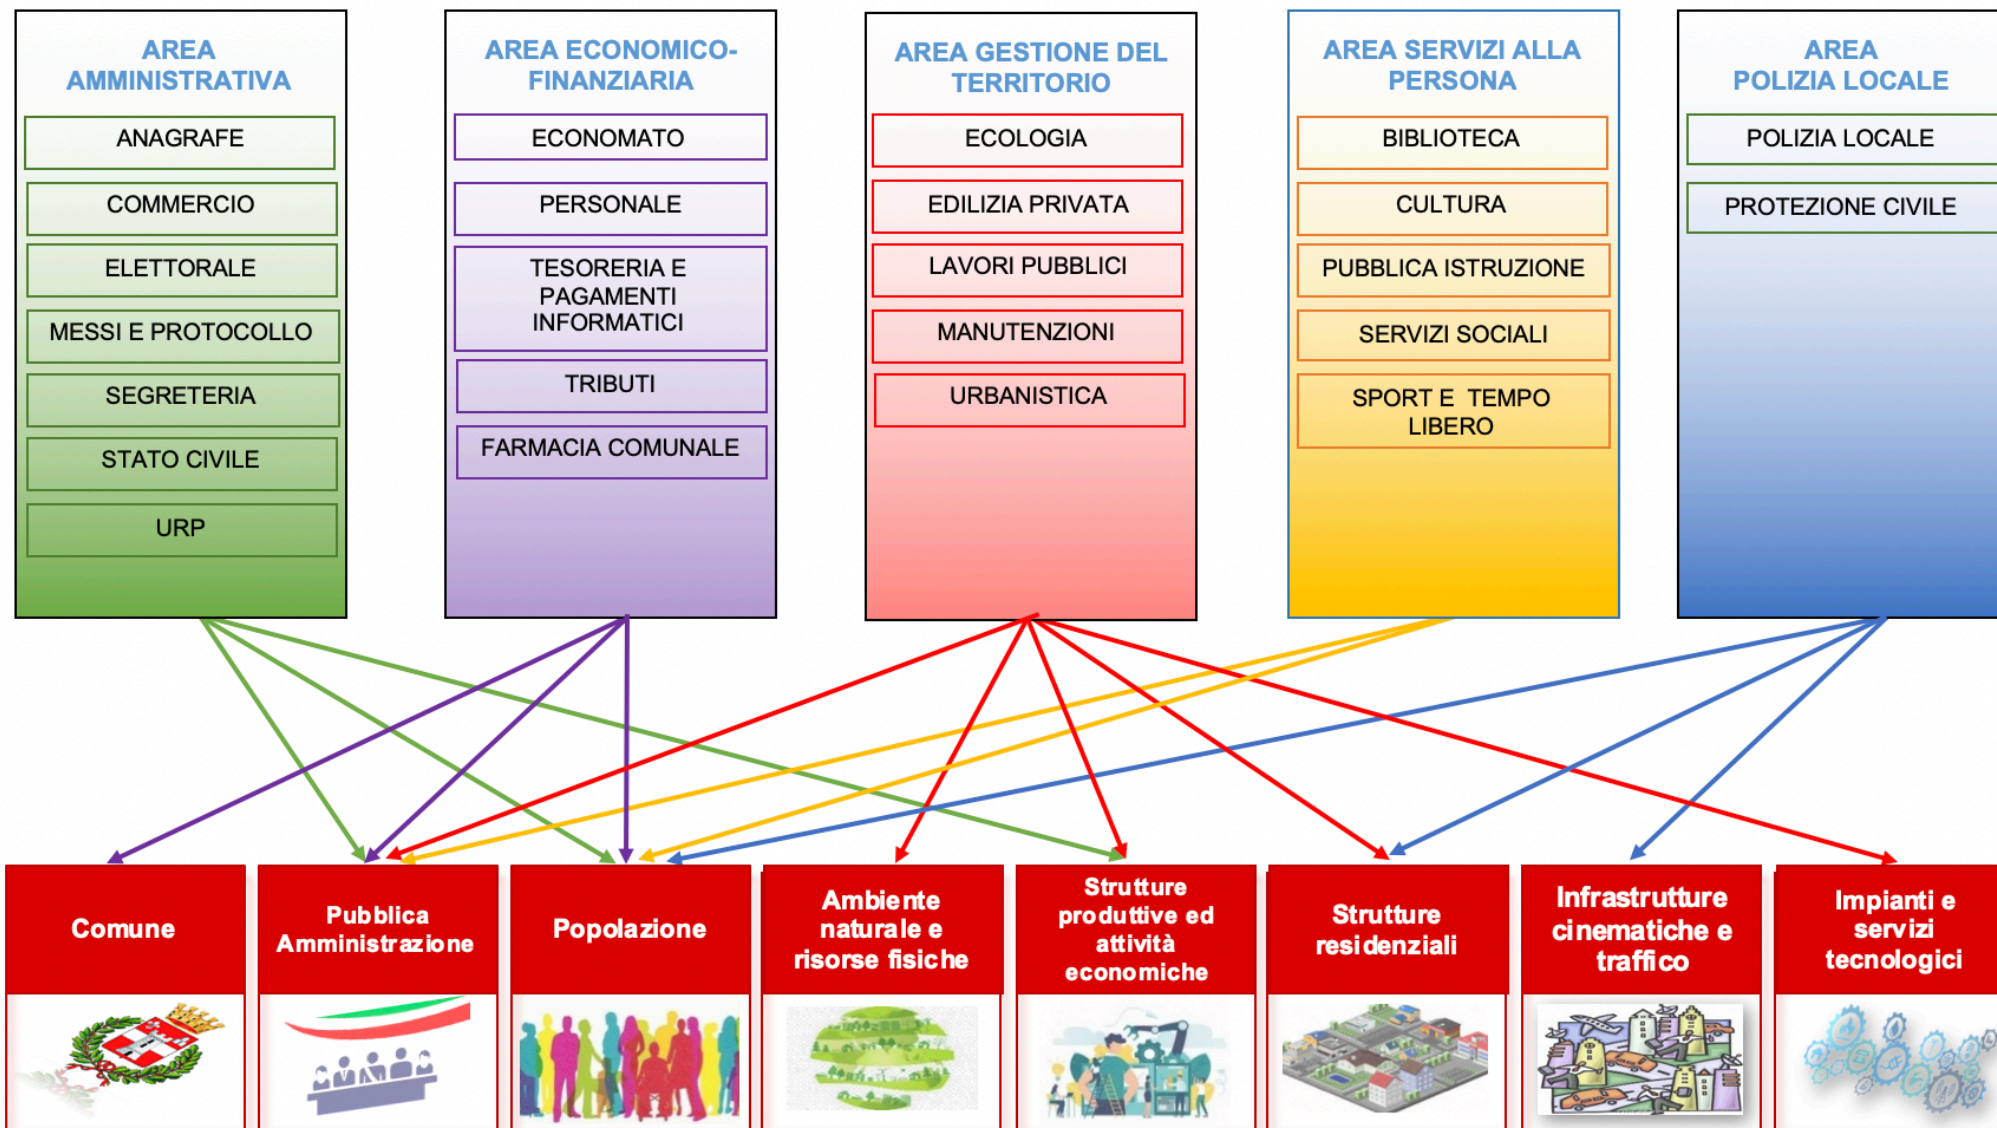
AREA AMMINISTRATIVA

ANAGRAFE

COMMERCIO

ELETTORALE

MESSI E PROTOCOLLO

SEGRETERIA

STATO CIVILE

URP

AREA ECONOMICO-FINANZIARIA

ECONOMATO

PERSONALE

TESORERIA E PAGAMENTI INFORMATICI

TRIBUTI

FARMACIA COMUNALE

AREA GESTIONE DEL TERRITORIO

ECOLOGIA

EDILIZIA PRIVATA

LAVORI PUBBLICI

MANUTENZIONI

URBANISTICA

AREA SERVIZI ALLA PERSONA

BIBLIOTECA

CULTURA

PUBBLICA ISTRUZIONE

SERVIZI SOCIALI

SPORT E TEMPO LIBERO

AREA POLIZIA LOCALE

POLIZIA LOCALE

PROTEZIONE CIVILE

Comune

Pubblica Amministrazione

Popolazione

Ambiente naturale e risorse fisiche

Strutture produttive ed attività economiche

Strutture residenziali

Infrastrutture cinematiche e traffico

Impianti e servizi tecnologici